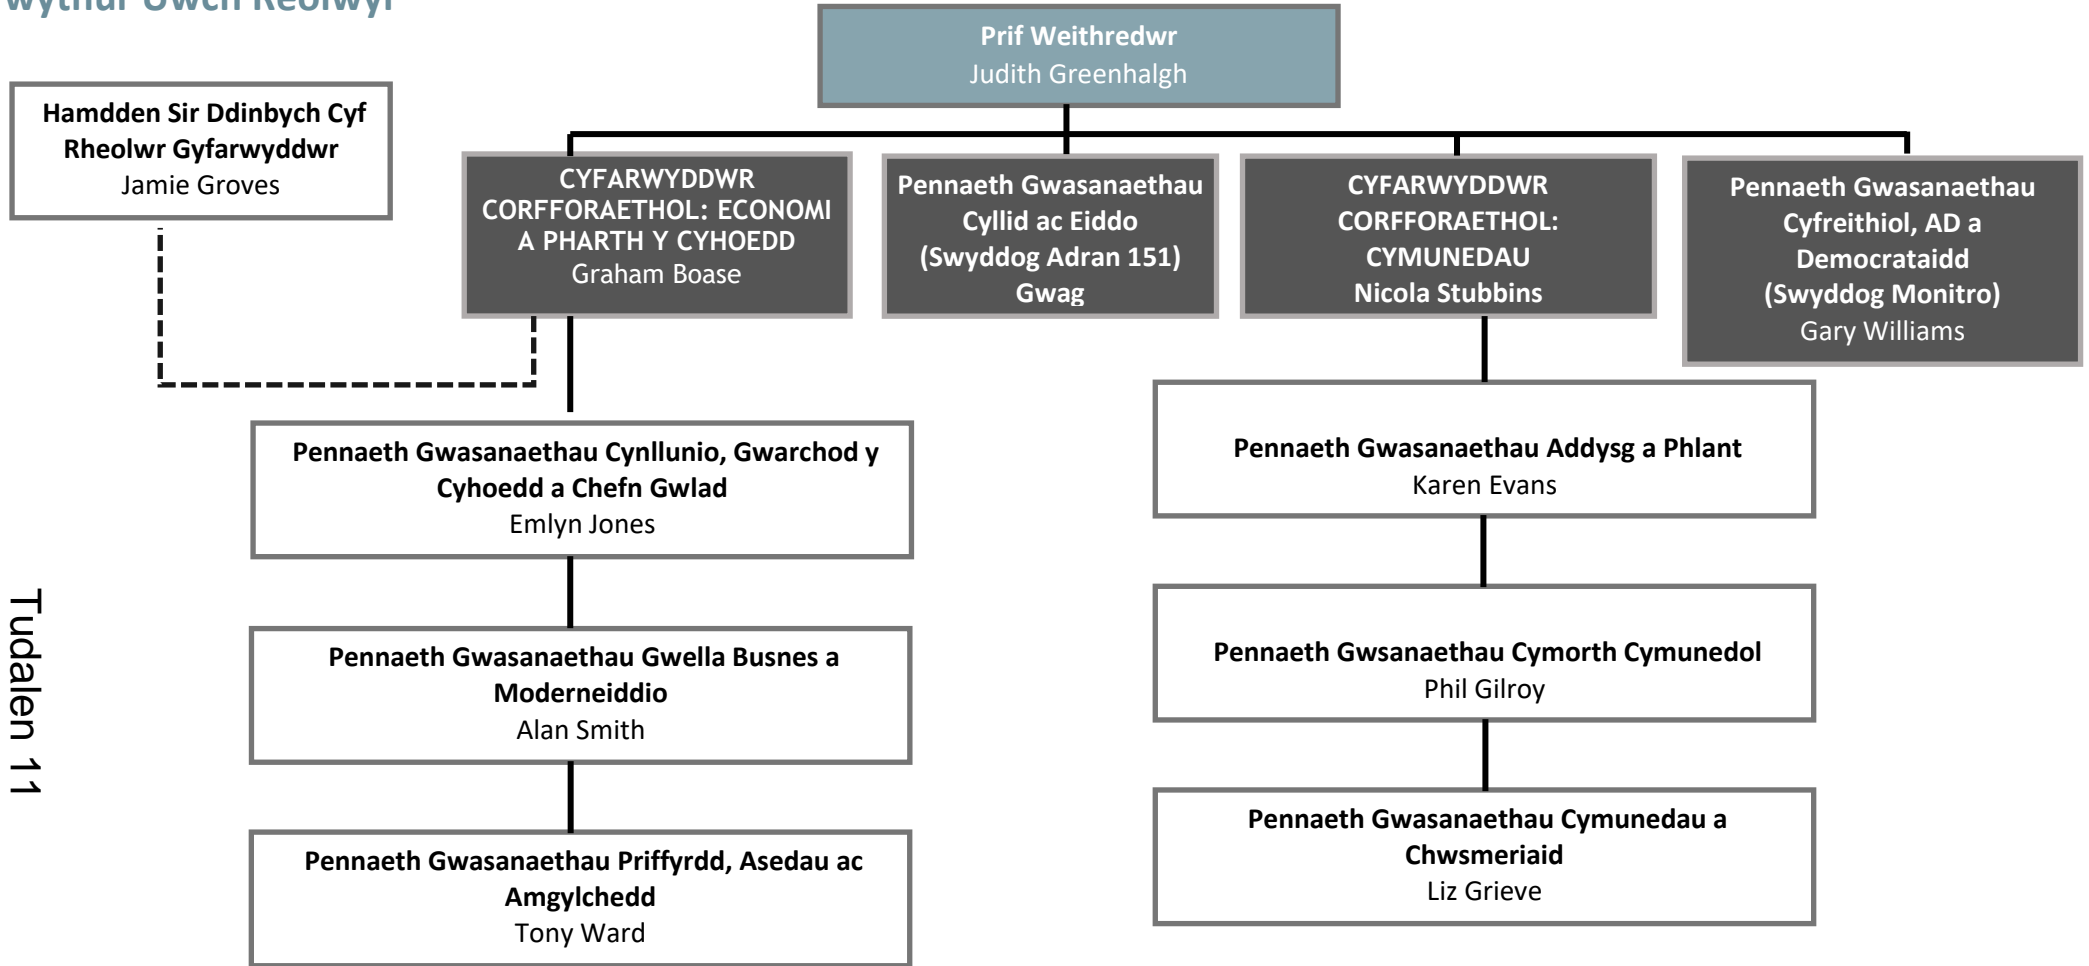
wythur Uwch Reolwyr

Prif Weithredwr
Judith Greenhalgh

Hamdden Sir Ddinbych Cyf
Rheolwr Gyfarwyddwr
Jamie Groves

CYFARWYDDWR CORFFORAETHOL: ECONOMI A PHARTH Y CYHOEDD
Graham Boase

Pennaeth Gwasanaethau Cyllid ac Eiddo (Swyddog Adran 151)
Gwag

CYFARWYDDWR CORFFORAETHOL: CYMUNEDAU
Nicola Stubbins

Pennaeth Gwasanaethau Cyfreithiol, AD a Democrataidd (Swyddog Monitro)
Gary Williams

Pennaeth Gwasanaethau Cynllunio, Gwarchod y Cyhoedd a Chefn Gwlad
Emlyn Jones

Pennaeth Gwasanaethau Gwella Busnes a Moderneiddio
Alan Smith

Pennaeth Gwasanaethau Priffyrdd, Asedau ac Amgylchedd
Tony Ward

Pennaeth Gwasanaethau Addysg a Phlant
Karen Evans

Pennaeth Gwsanaethau Cymorth Cymunedol
Phil Gilroy

Pennaeth Gwasanaethau Cymunedau a Chwsmeriaid
Liz Grieve

Tudalen 11